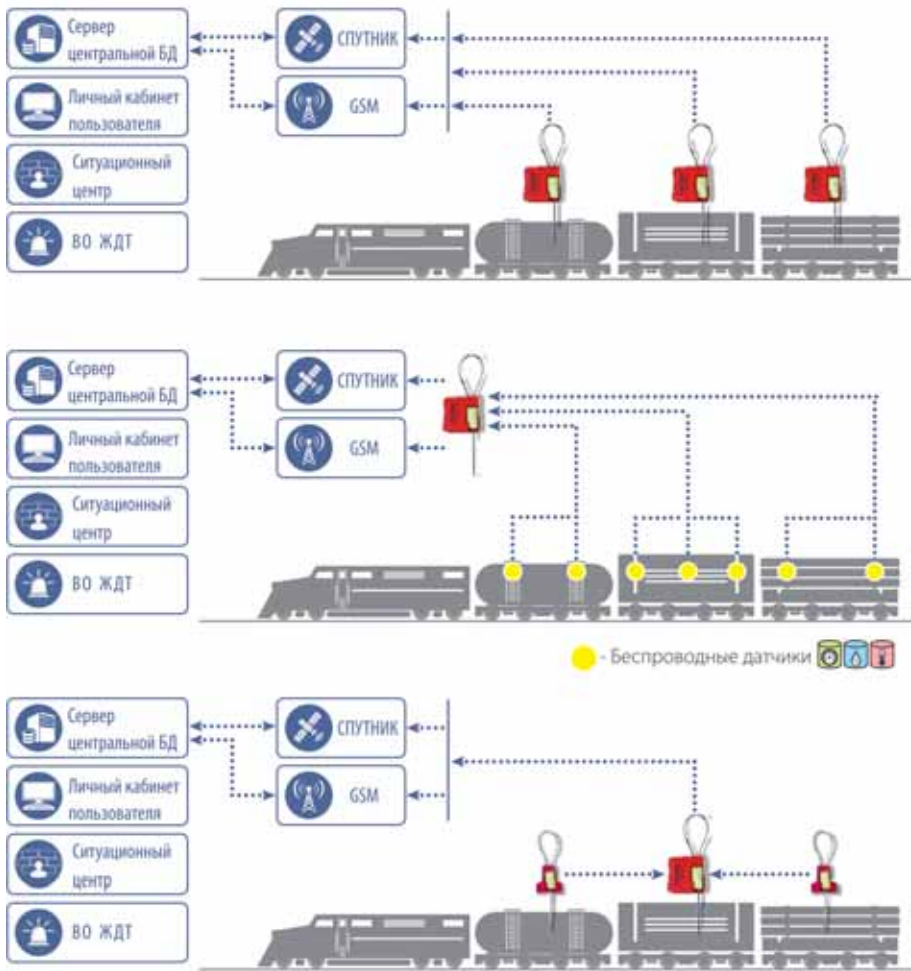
Сервер центральной БД

Личный кабинет пользователя

Ситуационный центр

ВО ЖДТ

СПУТНИК

GSM

Сервер центральной БД

Личный кабинет пользователя

Ситуационный центр

ВО ЖДТ

СПУТНИК

GSM

- Беспроводные датчики

Сервер центральной БД

Личный кабинет пользователя

Ситуационный центр

ВО ЖДТ

СПУТНИК

GSM